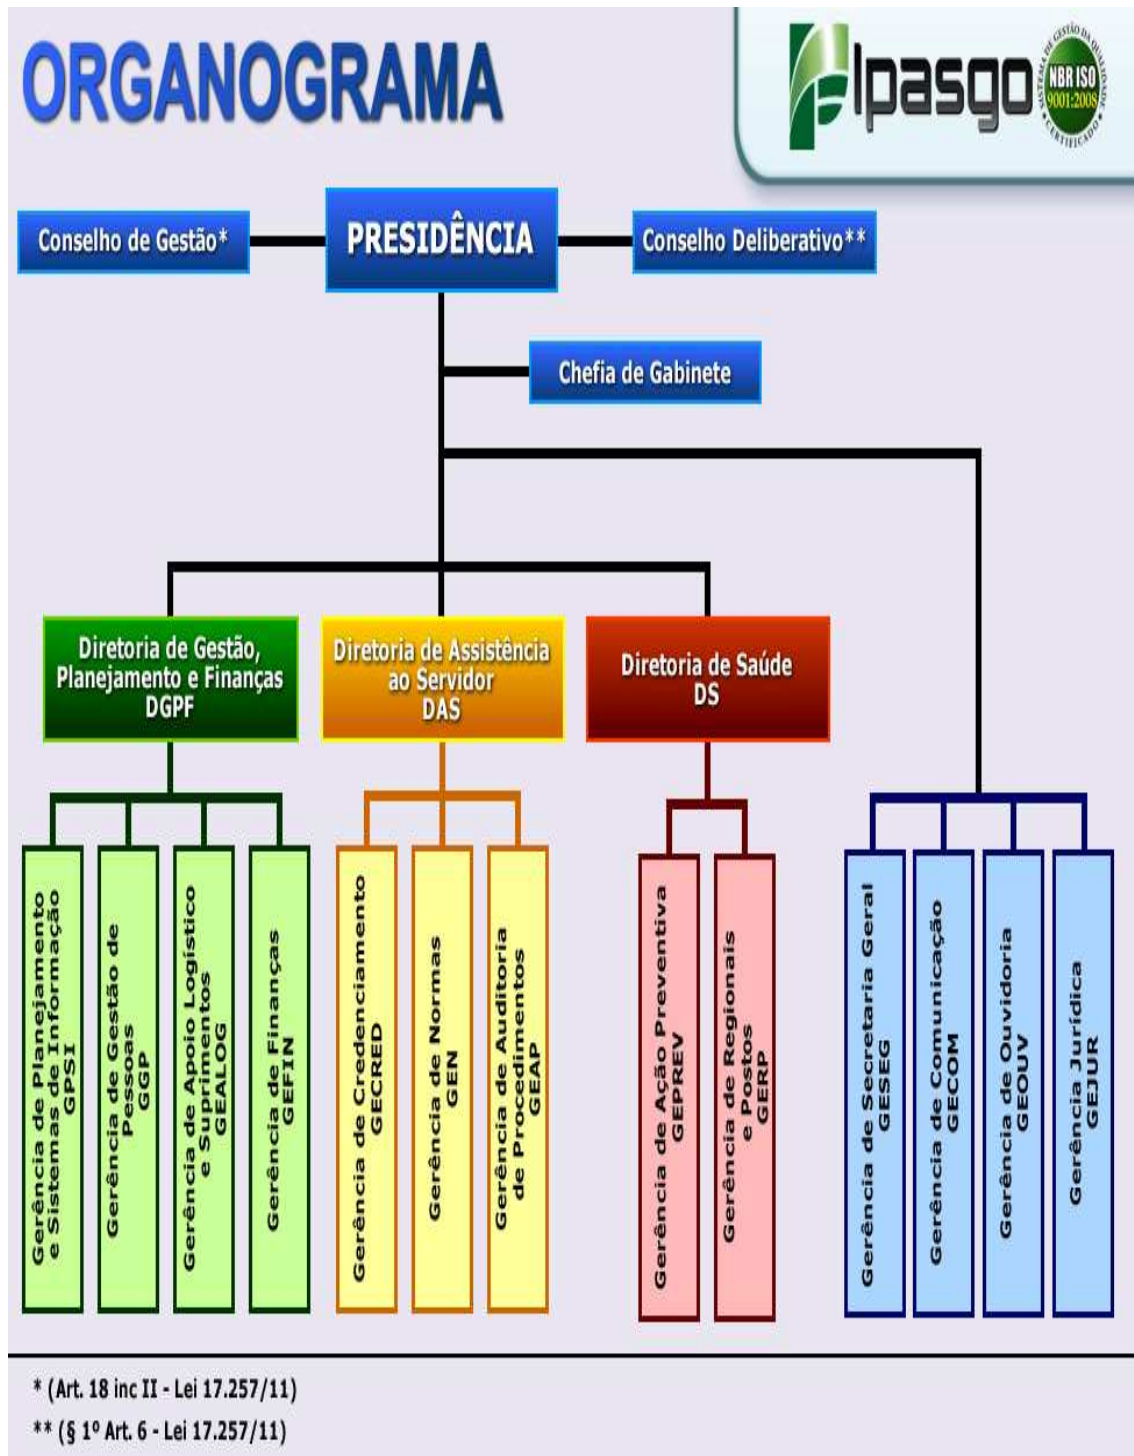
ORGANOGRAMA

Ipasgo

SISTEMA DE GESTÃO DA QUALIDADE NBR ISO 9001:2008 CERTIFICADO

Conselho de Gestão*

PRESIDÊNCIA

Conselho Deliberativo**

Chefia de Gabinete

Diretoria de Gestão, Planejamento e Finanças DGPF

Diretoria de Assistência ao Servidor DAS

Diretoria de Saúde DS

Gerência de Planejamento e Sistemas de Informação GPSI

Gerência de Gestão de Pessoas GGP

Gerência de Apoio Logístico e Suprimentos GEALOG

Gerência de Finanças GEFIN

Gerência de Credenciamento GECRED

Gerência de Normas GEN

Gerência de Auditoria de Procedimentos GEAP

Gerência de Ação Preventiva GEPREV

Gerência de Regionais e Postos GERP

Gerência de Secretaria Geral GESEG

Gerência de Comunicação GECOM

Gerência de Ouvidoria GEOUV

Gerência Jurídica GEJUR

* (Art. 18 inc II - Lei 17.257/11)

** (§ 1º Art. 6 - Lei 17.257/11)